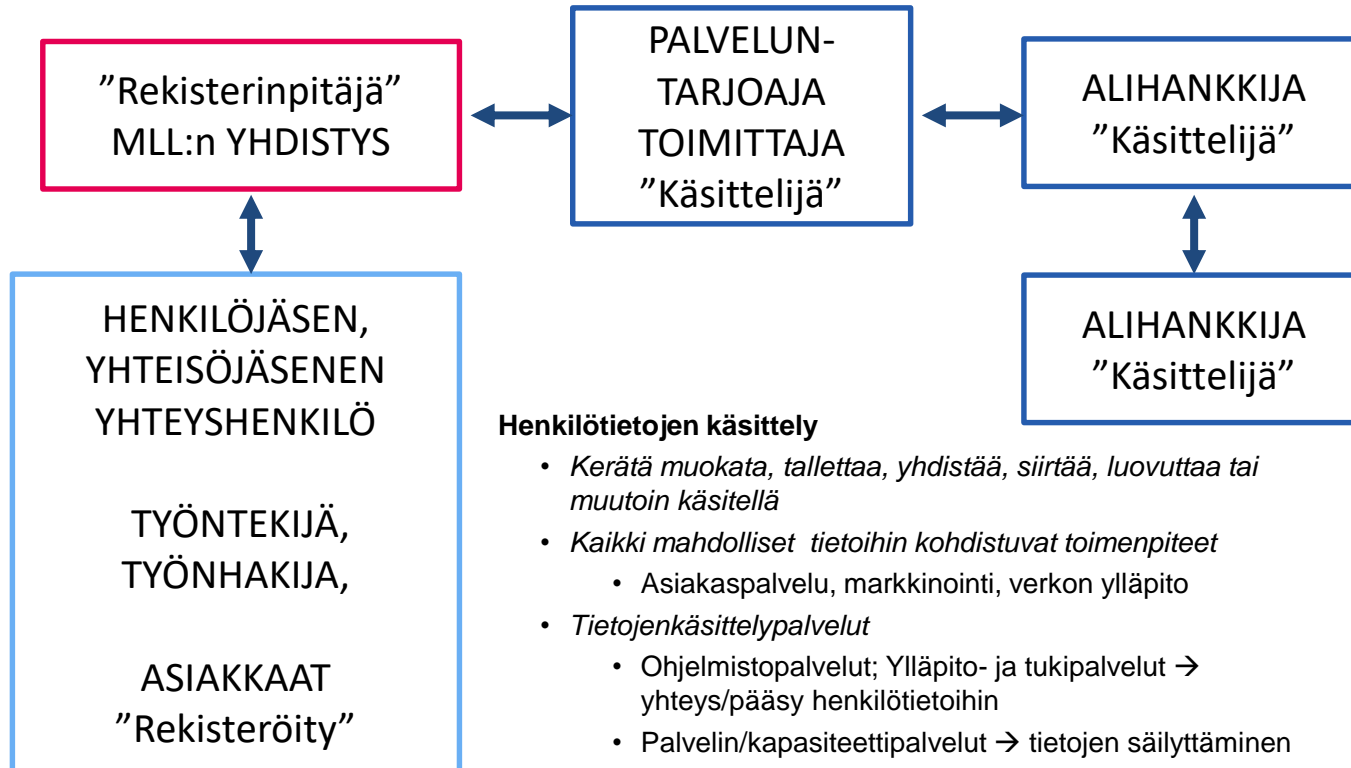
”Rekisterinpitäjä”
MLL:n YHDISTYS

PALVELUN-
TARJOAJA
TOIMITTAJA
”Käsittelijä”

ALIHANKKIJA
”Käsittelijä”

ALIHANKKIJA
”Käsittelijä”

HENKILÖJÄSEN,
YHTEISÖJÄSENEN
YHTEYSHENKILÖ

TYÖNTEKIJÄ,
TYÖNHAKIJA,

ASIAKKAAT
”Rekisteröity”

**Henkilötietojen käsittely**
• *Kerätä muokata, tallettaa, yhdistää, siirtää, luovuttaa tai muutoin käsitellä*
• *Kaikki mahdolliset tietoihin kohdistuvat toimenpiteet*
  • Asiakaspalvelu, markkinointi, verkon ylläpito
• *Tietojenkäsittelypalvelut*
  • Ohjelmistopalvelut; Ylläpito- ja tukipalvelut → yhteys/pääsy henkilötietoihin
  • Palvelin/kapasiteettipalvelut → tietojen säilyttäminen